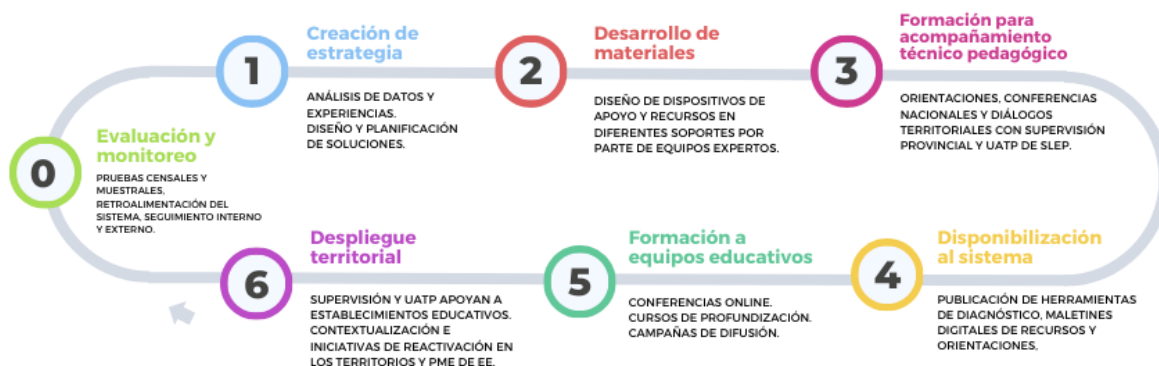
1

Creación de estrategia

ANÁLISIS DE DATOS Y EXPERIENCIAS. DISEÑO Y PLANIFICACIÓN DE SOLUCIONES.

2

Desarrollo de materiales

DISEÑO DE DISPOSITIVOS DE APOYO Y RECURSOS EN DIFERENTES SOPORTES POR PARTE DE EQUIPOS EXPERTOS.

3

Formación para acompañamiento técnico pedagógico

ORIENTACIONES, CONFERENCIAS NACIONALES Y DIÁLOGOS TERRITORIALES CON SUPERVISIÓN PROVINCIAL Y UATP DE SLEP.

0

Evaluación y monitoreo

PRUEBAS CENSALES Y MUESTRALES, RETROALIMENTACIÓN DEL SISTEMA, SEGUIMIENTO INTERNO Y EXTERNO.

6

Despliegue territorial

SUPERVISIÓN Y UATP APOYAN A ESTABLECIMIENTOS EDUCATIVOS. CONTEXTUALIZACIÓN E INICIATIVAS DE REACTIVACIÓN EN LOS TERRITORIOS Y PME DE EE.

5

Formación a equipos educativos

CONFERENCIAS ONLINE. CURSOS DE PROFUNDIZACIÓN. CAMPAÑAS DE DIFUSIÓN.

4

Disponibilización al sistema

PUBLICACIÓN DE HERRAMIENTAS DE DIAGNÓSTICO, MALETINES DIGITALES DE RECURSOS Y ORIENTACIONES,